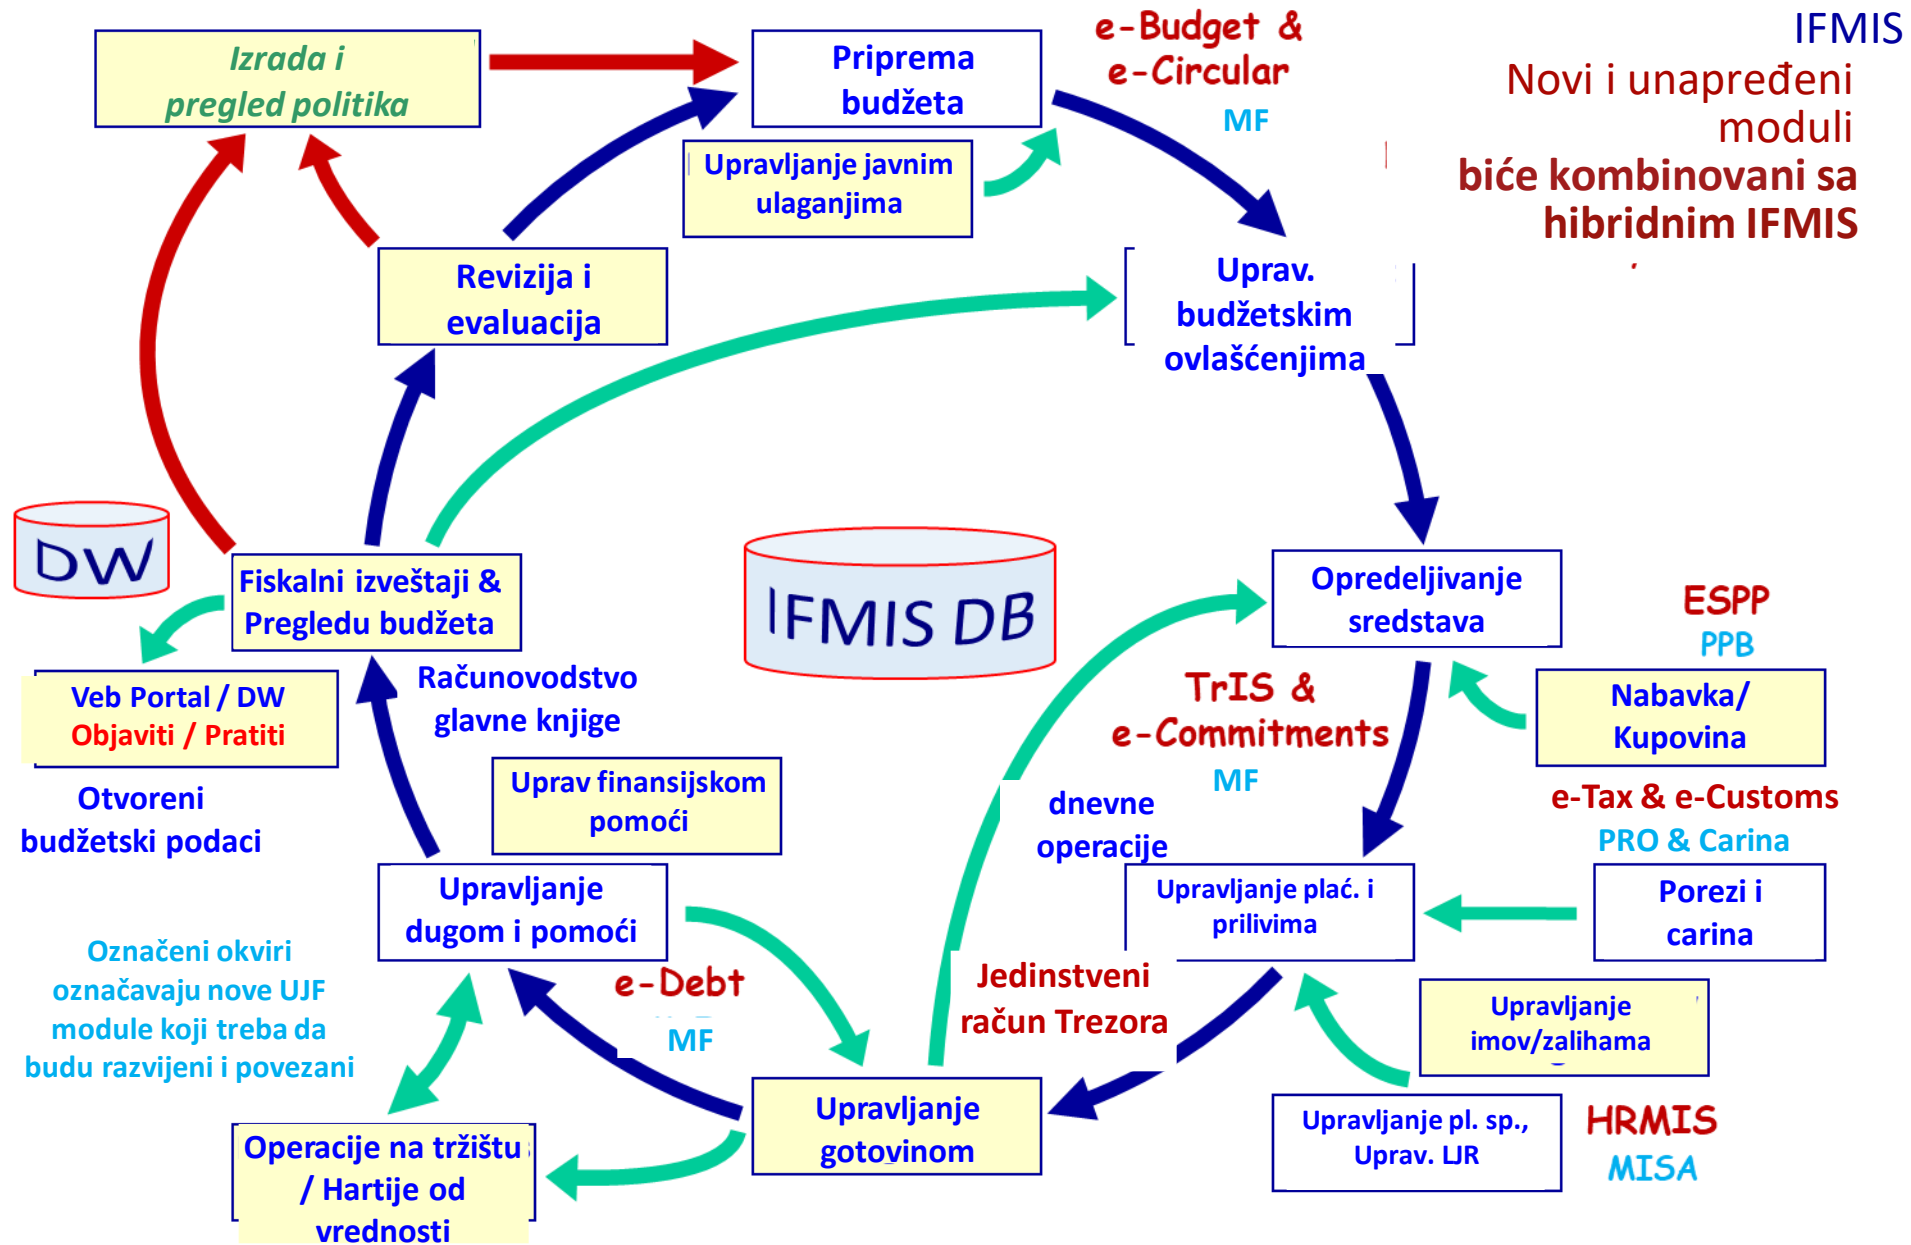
IFMIS
Novi i unapređeni moduli
biće kombinovani sa hibridnim IFMIS

Izrada i pregled politika

Priprema budžeta

e-Budget & e-Circular
MF

Upravljanje javnim ulaganjima

Revizija i evaluacija

Uprav. budžetskim ovlašćenjima

DW

Fiskalni izveštaji & Pregledu budžeta

IFMIS DB

Opredeljivanje sredstava

ESPP
PPB

Veb Portal / DW
Objaviti / Pratiti

Računovodstvo glavne knjige

TrIS & e-Commitments
MF

Nabavka/ Kupovina

Otvoreni budžetski podaci

Uprav finansijskom pomoći

dnevne operacije

e-Tax & e-Customs
PRO & Carina

Upravljanje dugom i pomoći

Upravljanje plać. i prilivima

Porezi i carina

Označeni okviri označavaju nove UJF module koji treba da budu razvijeni i povezani

e-Debt
MF

Jedinstveni račun Trezora

Upravljanje imov/zalihama

Upravljanje gotovinom

Upravljanje pl. sp., Uprav. LJR

HRMIS
MISA

Operacije na tržištu / Hartije od vrednosti